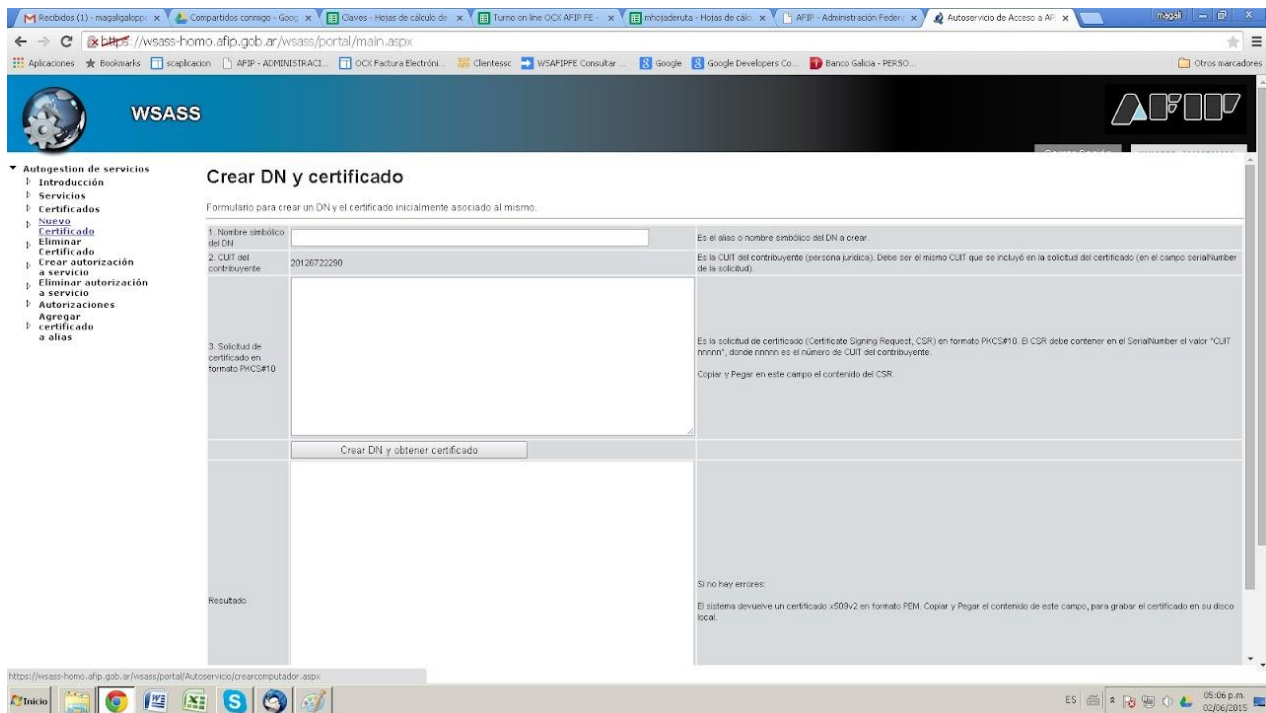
Recibidos (1) - magaligaloppo × Compartidos conmigo - Goog × Claves - Hojas de cálculo de × Turno on line OCX AFIP FE × mhojaderuta - Hojas de cálc × AFIP - Administración Federa × Autoservicio de Acceso a AF ×
magali

https://wsass-homo.afip.gob.ar/wsass/portal/main.aspx

Aplicaciones Bookmarks scaplicacion AFIP - ADMINISTRACI... OCX Factura Electróni... Clientessc WSAFIPFE Consultar ... Google Google Developers Co... Banco Galicia - PERSO... Otros marcadores

WSASS

AFIP

Autogestion de servicios
Introducción
Servicios
Certificados
Nuevo Certificado
Eliminar Certificado
Crear autorización a servicio
Eliminar autorización a servicio
Autorizaciones
Agregar certificado a alias

Crear DN y certificado

Formulario para crear un DN y el certificado inicialmente asociado al mismo.

| 1. Nombre simbólico del DN | | Es el alias o nombre simbólico del DN a crear. |
|---|---|---|
| 2. CUIT del contribuyente | 20126722290 | Es la CUIT del contribuyente (persona jurídica). Debe ser el mismo CUIT que se incluyó en la solicitud del certificado (en el campo serialNumber de la solicitud). |
| 3. Solicitud de certificado en formato PKCS#10 | | Es la solicitud de certificado (Certificate Signing Request, CSR) en formato PKCS#10. El CSR debe contener en el SerialNumber el valor "CUIT nnnnn", donde nnnnn es el número de CUIT del contribuyente. Copiar y Pegar en este campo el contenido del CSR. |
| | Crear DN y obtener certificado | |
| Resultado | | Si no hay errores: El sistema devuelve un certificado x509v2 en formato PEM. Copiar y Pegar el contenido de este campo, para grabar el certificado en su disco local. |

https://wsass-homo.afip.gob.ar/wsass/portal/Autoservicio/crearcomputador.aspx

Inicio
ES 05:06 p.m. 02/06/2015